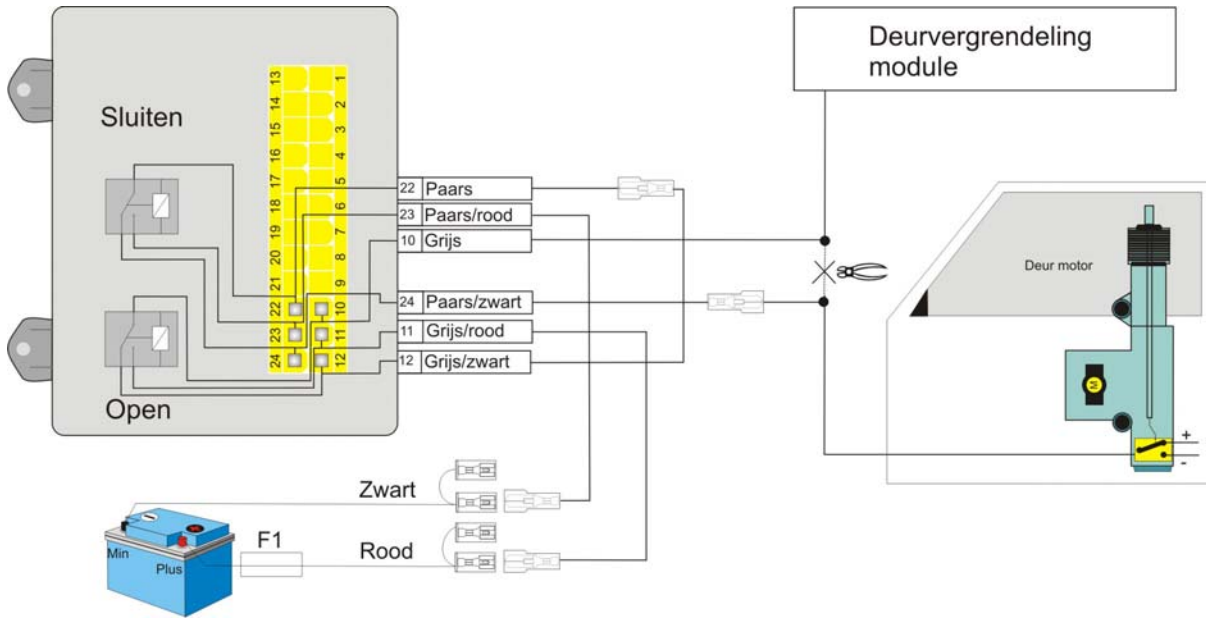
Deurvergrendeling module

Sluiten

13 14 15 16 17 18 19 20 21 22 23 24
1 2 3 4 5 6 7 8 9 10 11 12

22 Paars
23 Paars/rood
10 Grijs
24 Paars/zwart
11 Grijs/rood
12 Grijs/zwart

Open

Deur motor

M

+
-

Zwart

Rood

F1

Min

Plus